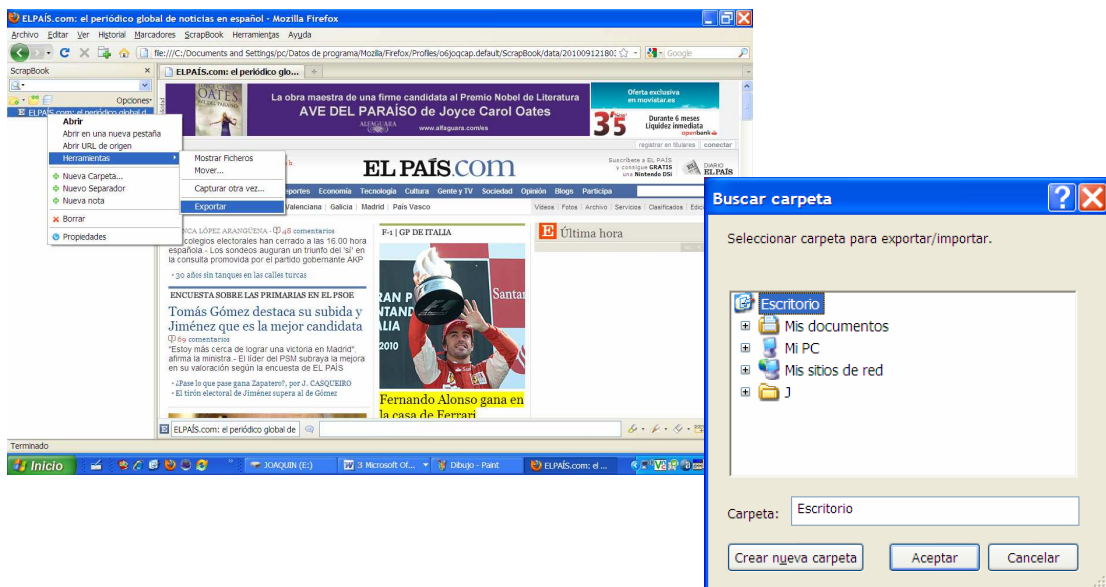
ELPAÍS.com: el periódico global de noticias en español - Mozilla Firefox

Archivo Editar Ver Historial Marcadores ScrapBook Herramientas Ayuda

file:///C:/Documents and Settings/pc/Datos de programa/Mozilla/Firefox/Profiles/o6joqcap.default/ScrapBook/data/20100912180 Google

ScrapBook ×
Opciones
ELPAÍS.com: el periódico global d

ELPAÍS.com: el periódico glo... × +

Abrir
Abrir en una nueva pestaña
Abrir URL de origen
Herramientas
Nueva Carpeta...
Nuevo Separador
Nueva nota
Borrar
Propiedades

Mostrar Ficheros
Mover...
Capturar otra vez...
Exportar

OATES
La obra maestra de una firme candidata al Premio Nobel de Literatura
AVE DEL PARAÍSO de Joyce Carol Oates
ALFAGUARA www.alfaguara.com/es
Oferta exclusiva en movistar.es
35 Durante 6 meses Liquidez inmediata openbank
registrar en titulares conectar

EL PAÍS.com
Suscríbete a EL PAÍS y consigue GRATIS una Nintendo DSi
DIARIO EL PAÍS

Deportes Economía Tecnología Cultura Gente y TV Sociedad Opinión Blogs Participa
Valenciana | Galicia | Madrid | País Vasco
Vídeos | Fotos | Archivo | Servicios | Clasificados | Edic

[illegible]CA LÓPEZ ARANGUENA · 48 comentarios
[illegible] colegios electorales han cerrado a las 16.00 hora española - Los sondeos auguran un triunfo del 'sí' en la consulta promovida por el partido gobernante AKP
· 30 años sin tanques en las calles turcas

ENCUESTA SOBRE LAS PRIMARIAS EN EL PSOE
Tomás Gómez destaca su subida y Jiménez que es la mejor candidata
69 comentarios
"Estoy más cerca de lograr una victoria en Madrid", afirma la ministra - El líder del PSM subraya la mejora en su valoración según la encuesta de EL PAÍS
· ¿Pase lo que pase gana Zapatero?, por J. CASQUEIRO
· El tirón electoral de Jiménez supera al de Gómez

F-1 | GP DE ITALIA
RAN P NTAND LIA 2010 Santar
Fernando Alonso gana en la casa de Ferrari

Última hora

ELPAÍS.com: el periódico global de

Terminado

Inicio JOAQUIN (E:) 3 Microsoft Of... Dibujo - Paint ELPAÍS.com: el ...

Buscar carpeta
Seleccionar carpeta para exportar/importar.
Escritorio
Mis documentos
Mi PC
Mis sitios de red
J
Carpeta: Escritorio
Crear nueva carpeta Aceptar Cancelar